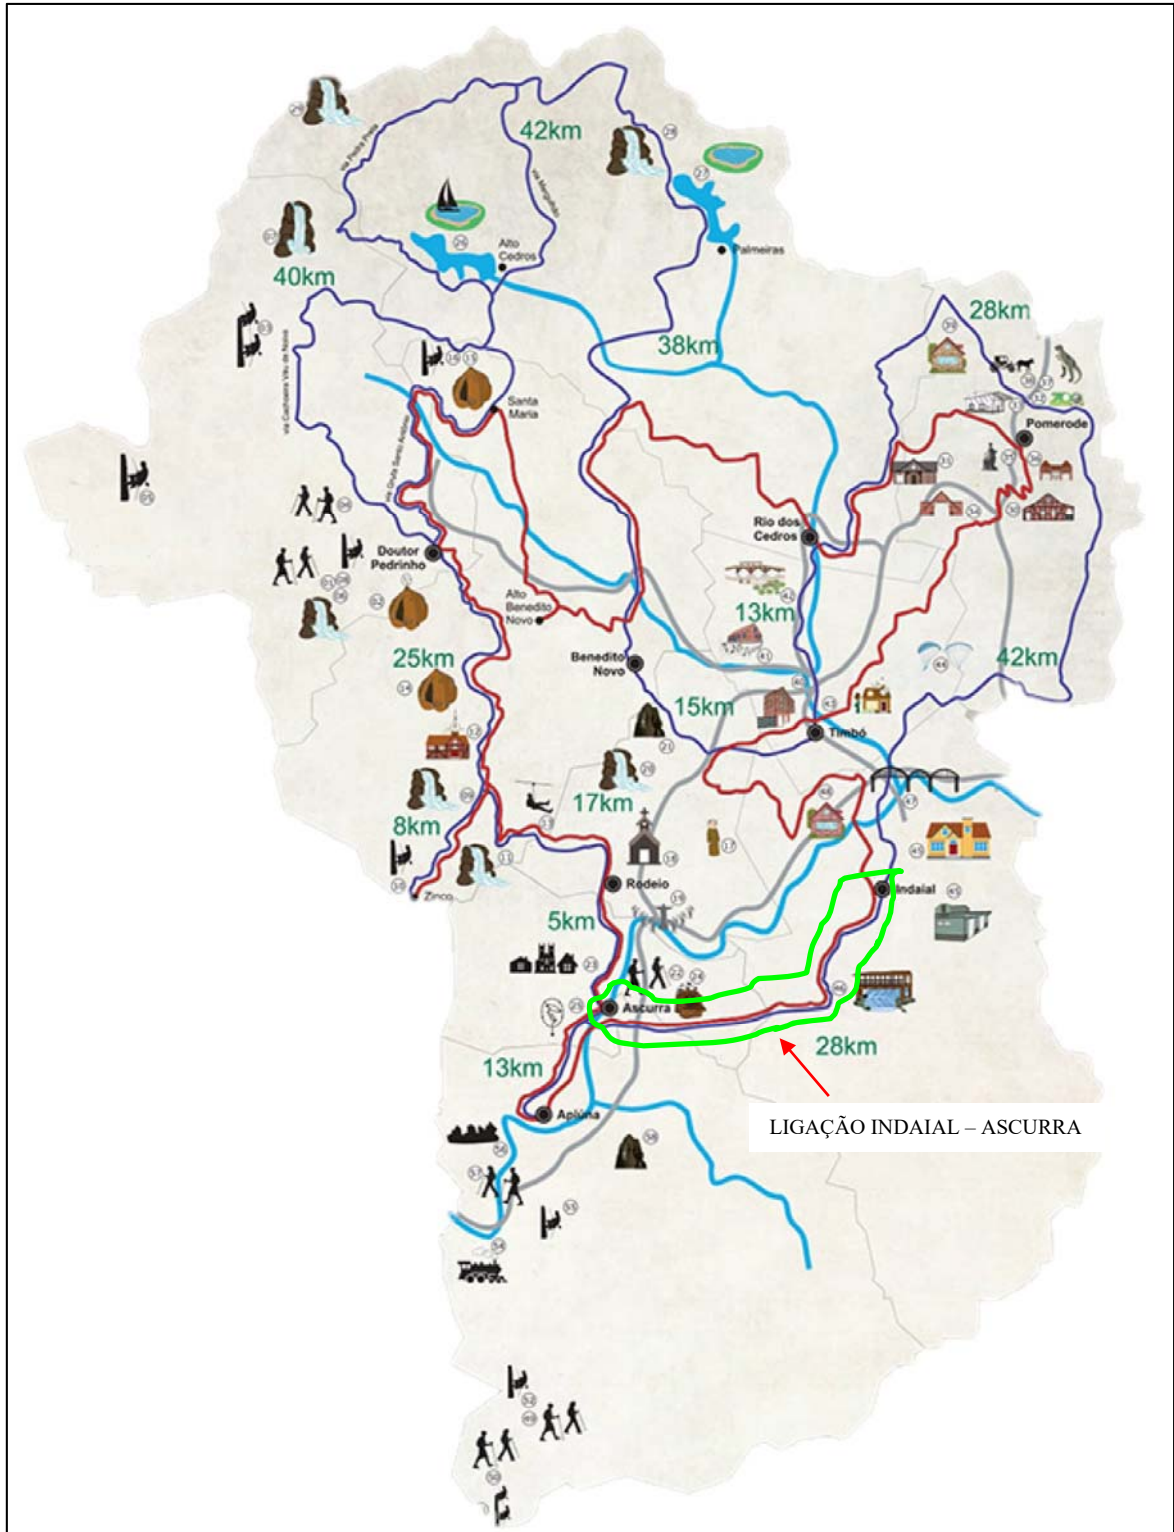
42km

Alto Cedros

Palmeiras

40km

28km

38km

Santa Maria

Pomerode

ZOO

Rio dos Cedros

Doutor Pedrinho

Alto Benedito Novo

13km

25km

Benedito Novo

42km

15km

Timbó

17km

8km

Rodeio

Indaial

Zinco

5km

Ascurra

28km

13km

Apiúna

LIGAÇÃO INDAIAL – ASCURRA